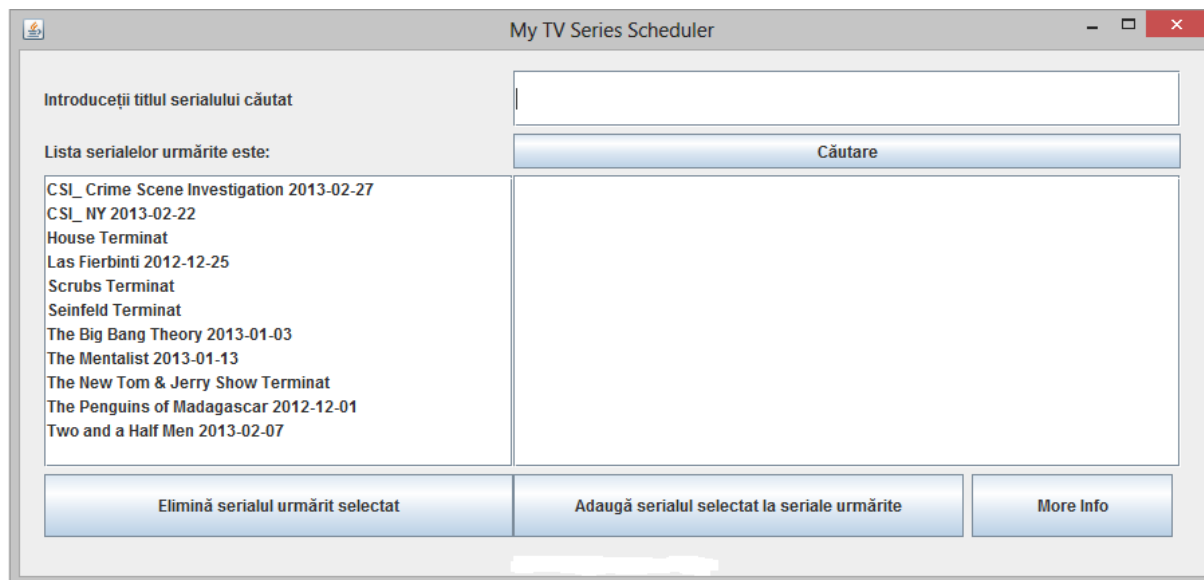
My TV Series Scheduler

Introduceți titlul serialului căutat

Lista serialelor urmărite este:

Căutare

CSI_ Crime Scene Investigation 2013-02-27
CSI_ NY 2013-02-22
House Terminat
Las Fierbinti 2012-12-25
Scrubs Terminat
Seinfeld Terminat
The Big Bang Theory 2013-01-03
The Mentalist 2013-01-13
The New Tom & Jerry Show Terminat
The Penguins of Madagascar 2012-12-01
Two and a Half Men 2013-02-07

Elimină serialul urmărit selectat

Adaugă serialul selectat la seriale urmărite

More Info